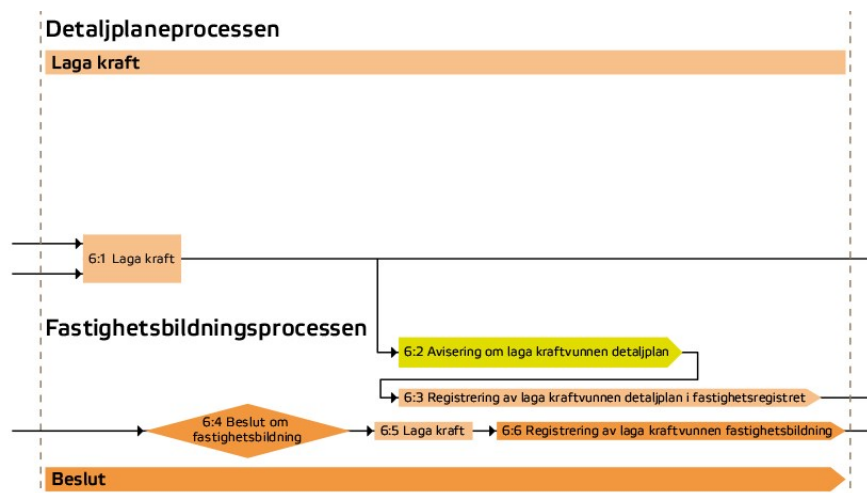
Detaljplaneprocessen

Laga kraft

6:1 Laga kraft

Fastighetsbildningsprocessen

6:2 Avisering om laga kraftvunnen detaljplan

6:3 Registrering av laga kraftvunnen detaljplan i fastighetsregistret

6:4 Beslut om fastighetsbildning

6:5 Laga kraft

6:6 Registrering av laga kraftvunnen fastighetsbildning

Beslut